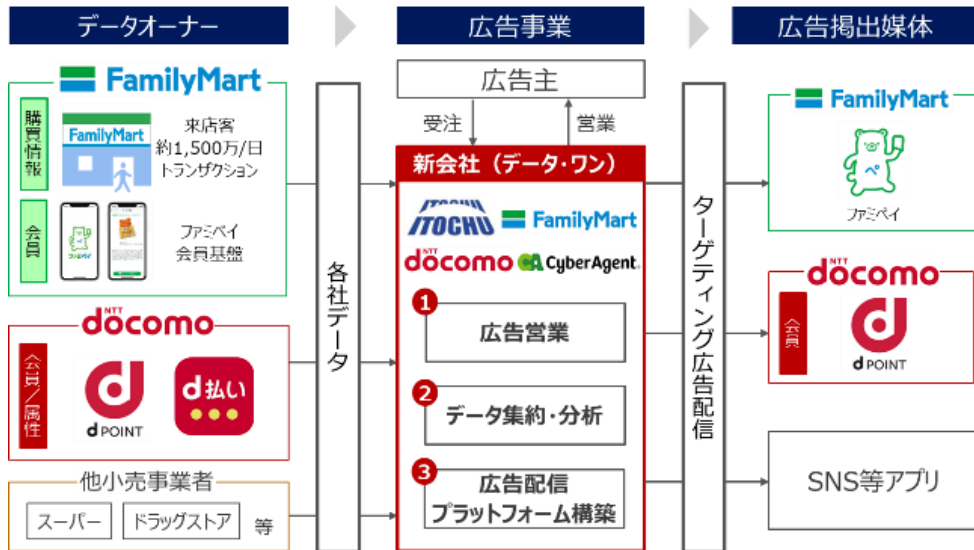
データオーナー

広告事業

広告掲出媒体

FamilyMart

購買情報

FamilyMart

来店客
約1,500万/日
トランザクション

会員

ファミペイ
会員基盤

NTT docomo

会員/属性

d POINT

d払い

他小売事業者

スーパー

ドラッグストア

等

各社データ

広告主

受注

営業

新会社（データ・ワン）

ITOCHU

FamilyMart

NTT docomo

CyberAgent

1 広告営業

2 データ集約・分析

3 広告配信プラットフォーム構築

ターゲティング広告配信

FamilyMart

ファミペイ

NTT docomo

会員

d POINT

SNS等アプリ